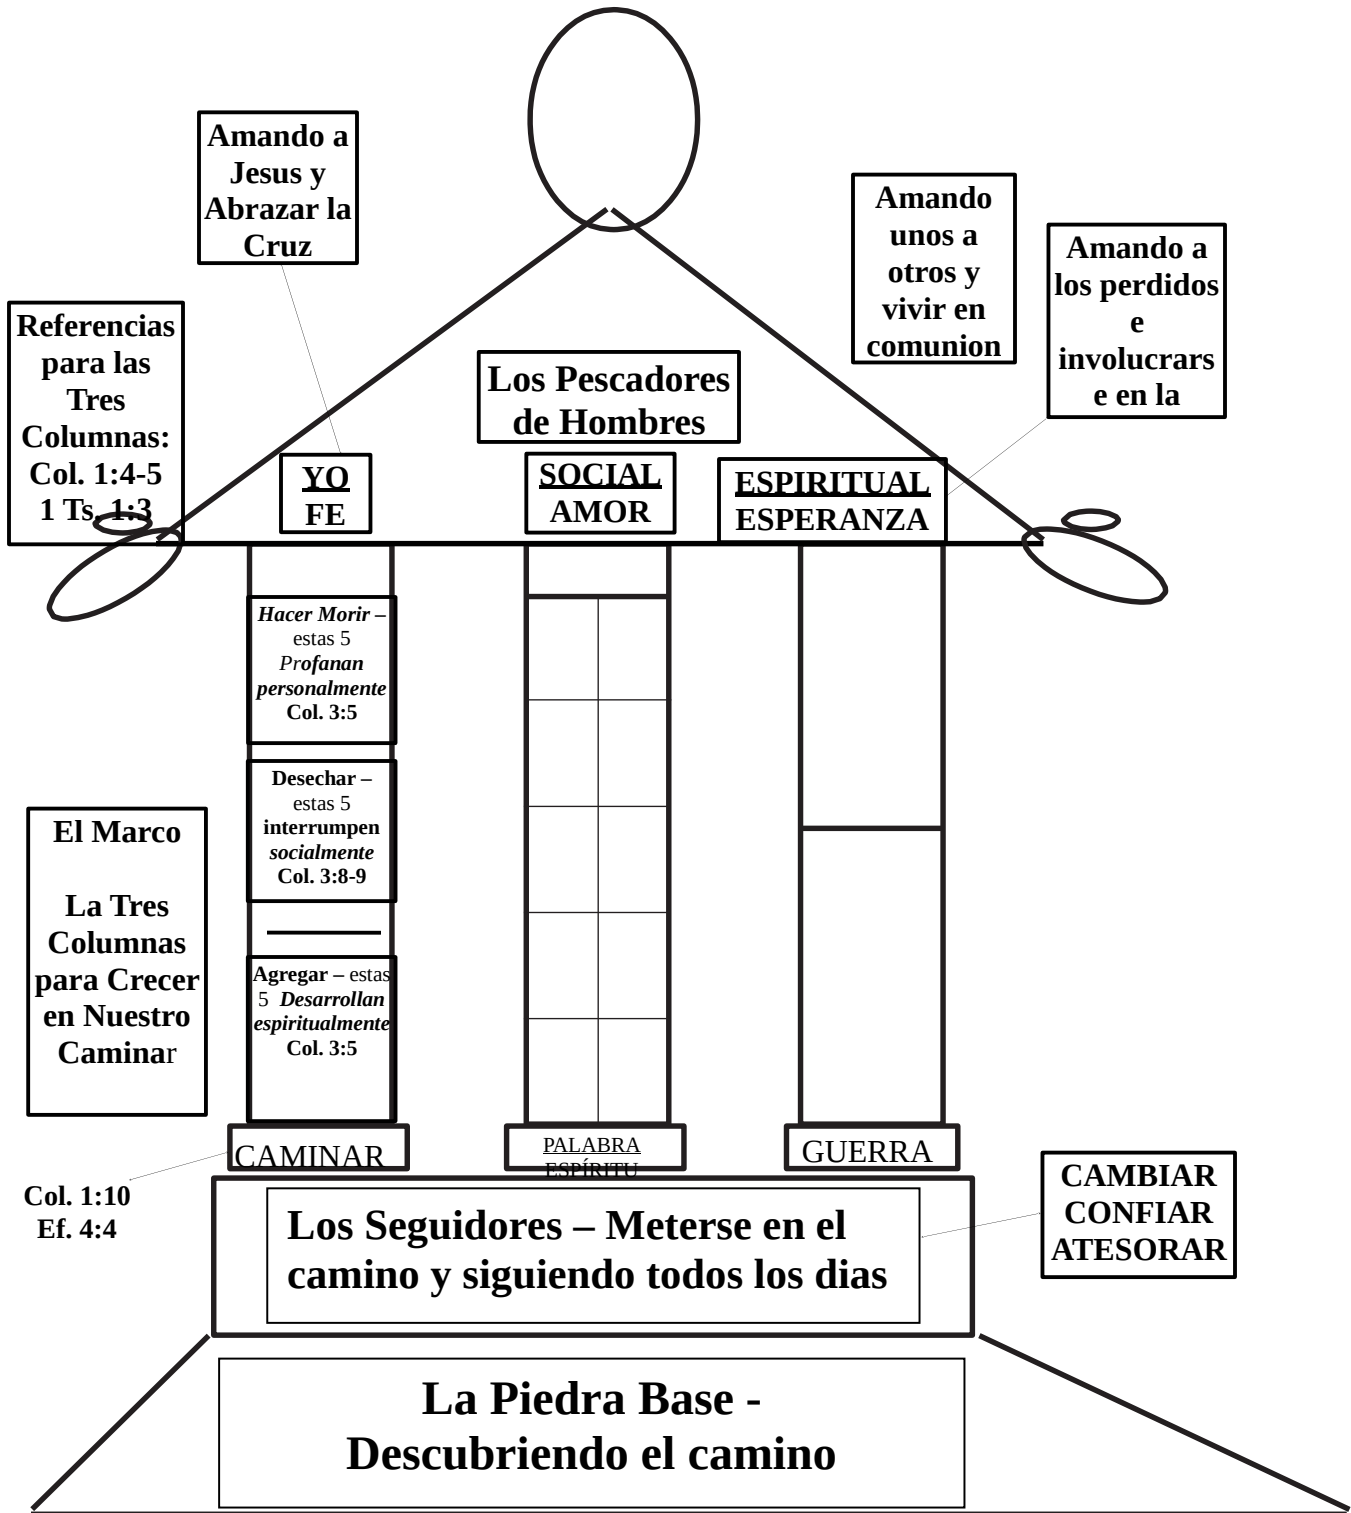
Amando a Jesus y Abrazar la Cruz

Amando unos a otros y vivir en comunion

Amando a los perdidos e involucrarse en la

Referencias para las Tres Columnas: Col. 1:4-5 1 Ts. 1:3

Los Pescadores de Hombres

YO
FE

SOCIAL
AMOR

ESPIRITUAL
ESPERANZA

Hacer Morir – estas 5 Profanan personalmente Col. 3:5

Desechar – estas 5 interrumpen socialmente Col. 3:8-9

Agregar – estas 5 Desarrollan espiritualmente Col. 3:5

El Marco

La Tres Columnas para Crecer en Nuestro Caminar

CAMINAR

PALABRA
ESPÍRITU

GUERRA

Col. 1:10
Ef. 4:4

Los Seguidores – Meterse en el camino y siguiendo todos los dias

CAMBIAR
CONFIAR
ATESORAR

La Piedra Base -
Descubriendo el camino